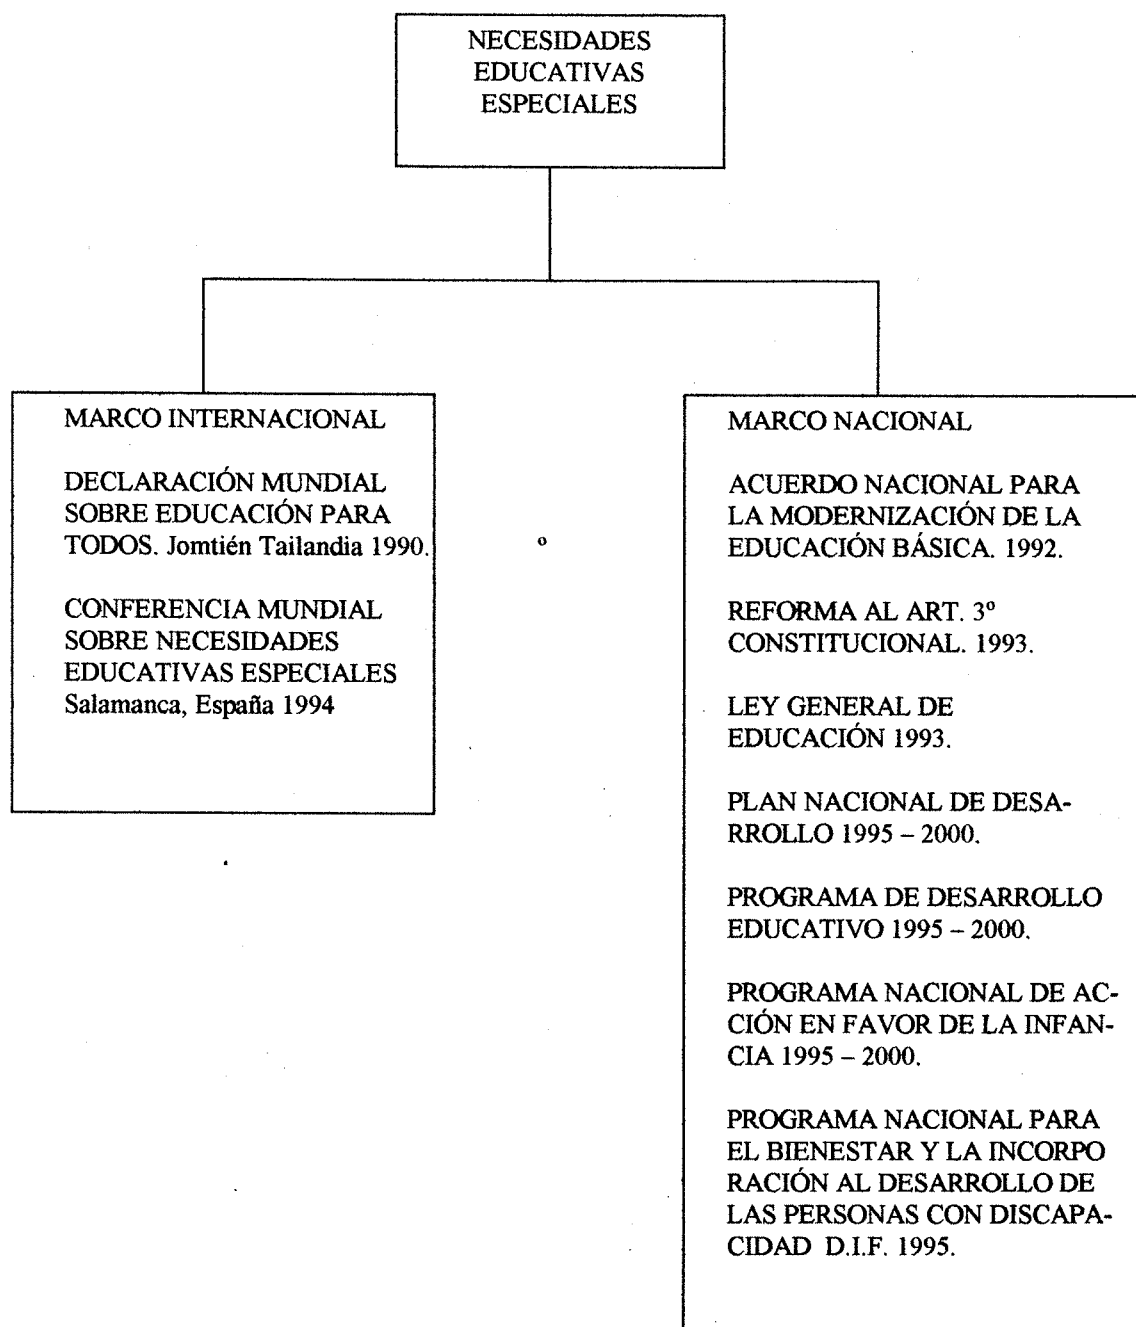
NECESIDADES EDUCATIVAS ESPECIALES

MARCO INTERNACIONAL

DECLARACIÓN MUNDIAL SOBRE EDUCACIÓN PARA TODOS. Jomtién Tailandia 1990.

CONFERENCIA MUNDIAL SOBRE NECESIDADES EDUCATIVAS ESPECIALES Salamanca, España 1994

MARCO NACIONAL

ACUERDO NACIONAL PARA LA MODERNIZACIÓN DE LA EDUCACIÓN BÁSICA. 1992.

REFORMA AL ART. 3º CONSTITUCIONAL. 1993.

LEY GENERAL DE EDUCACIÓN 1993.

PLAN NACIONAL DE DESARROLLO 1995 – 2000.

PROGRAMA DE DESARROLLO EDUCATIVO 1995 – 2000.

PROGRAMA NACIONAL DE ACCIÓN EN FAVOR DE LA INFANCIA 1995 – 2000.

PROGRAMA NACIONAL PARA EL BIENESTAR Y LA INCORPO RACIÓN AL DESARROLLO DE LAS PERSONAS CON DISCAPACIDAD D.I.F. 1995.